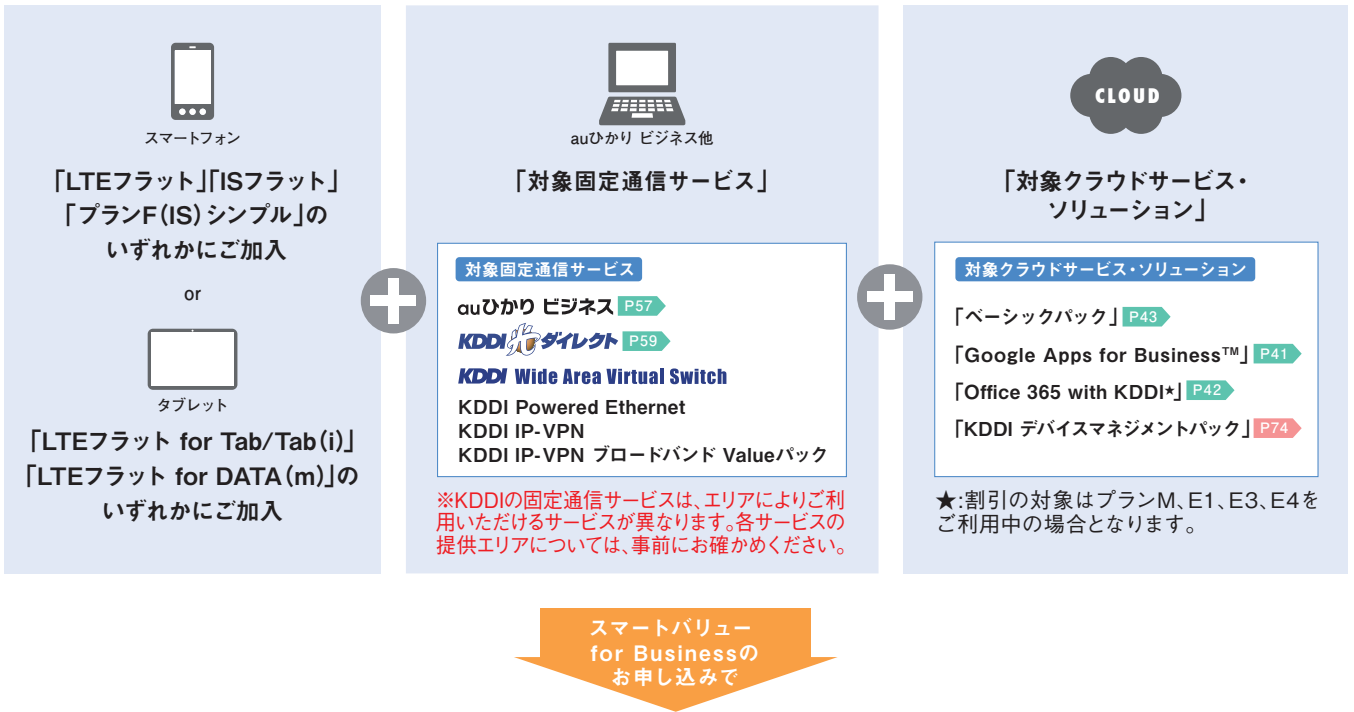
スマートフォン

「LTEフラット」「ISフラット」「プランF（IS）シンプル」のいずれかにご加入

or

タブレット

「LTEフラット for Tab/Tab（i）」「LTEフラット for DATA（m）」のいずれかにご加入

auひかり ビジネス他

「対象固定通信サービス」

対象固定通信サービス

auひかり ビジネス P57

KDDI 光ダイレクト P59

KDDI Wide Area Virtual Switch

KDDI Powered Ethernet
KDDI IP-VPN
KDDI IP-VPN ブロードバンド Valueパック

※KDDIの固定通信サービスは、エリアによりご利用いただけるサービスが異なります。各サービスの提供エリアについては、事前にお確かめください。

CLOUD

「対象クラウドサービス・ソリューション」

対象クラウドサービス・ソリューション

「ベーシックパック」 P43

「Google Apps for Business™」 P41

「Office 365 with KDDI★」 P42

「KDDI デバイスマネジメントパック」 P74

★:割引の対象はプランM、E1、E3、E4をご利用中の場合となります。

スマートバリュー for Businessのお申し込みで